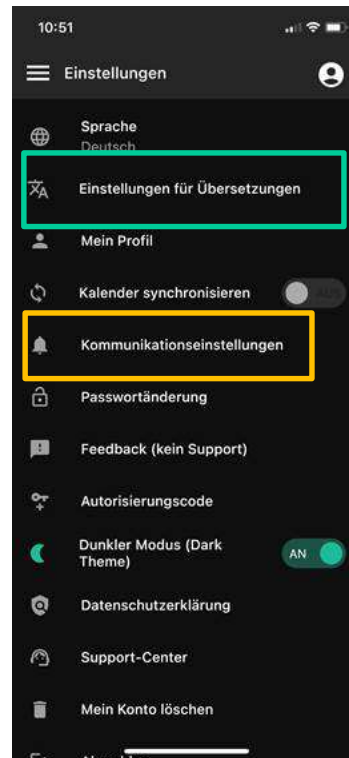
10:51

Einstellungen

Sprache
Deutsch

Einstellungen für Übersetzungen

Mein Profil

Kalender synchronisieren

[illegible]

Kommunikationseinstellungen

Passwortänderung

Feedback (kein Support)

Autorisierungscode

Dunkler Modus (Dark Theme)

AN

Datenschutzerklärung

Support-Center

Mein Konto löschen

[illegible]